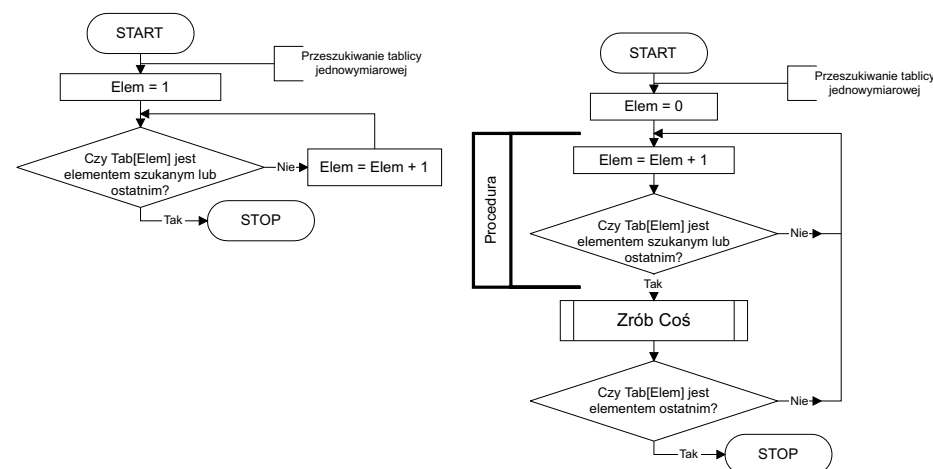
START

Przeszukiwanie tablicy jednowymiarowej

Elem = 1

Czy Tab[Elem] jest elementem szukanym lub ostatnim?

Nie

Elem = Elem + 1

Tak

STOP

START

Przeszukiwanie tablicy jednowymiarowej

Elem = 0

Procedura

Elem = Elem + 1

Czy Tab[Elem] jest elementem szukanym lub ostatnim?

Nie

Tak

Zrób Coś

Czy Tab[Elem] jest elementem ostatnim?

Nie

Tak

STOP